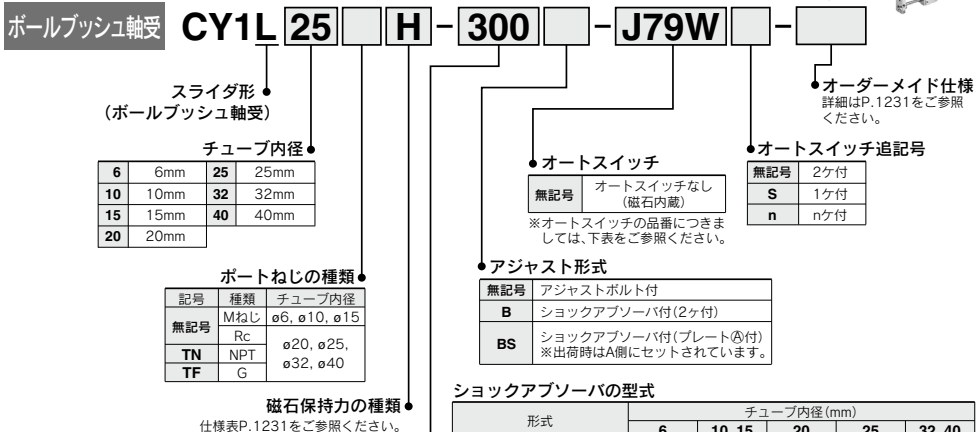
ボールブッシュ軸受 CY1L 25 H - 300 - J79W -

スライダ形
(ボールブッシュ軸受)

チューブ内径

| 6 | 6mm | 25 | 25mm |
|---|---|---|---|
| 10 | 10mm | 32 | 32mm |
| 15 | 15mm | 40 | 40mm |
| 20 | 20mm | | |

ポートねじの種類

| 記号 | 種類 | チューブ内径 |
|---|---|---|
| 無記号 | Mねじ | ø6, ø10, ø15 |
| 無記号 | Rc | ø20, ø25, ø32, ø40 |
| TN | NPT | ø20, ø25, ø32, ø40 |
| TF | G | ø20, ø25, ø32, ø40 |

磁石保持力の種類
仕様表P.1231をご参照ください。

オーダーメイド仕様
詳細はP.1231をご参照ください。

オートスイッチ

| 無記号 | オートスイッチなし(磁石内蔵) |
|---|---|

※オートスイッチの品番につきましては、下表をご参照ください。

オートスイッチ追記号

| 無記号 | 2ケ付 |
|---|---|
| S | 1ケ付 |
| n | nケ付 |

アジャスト形式

| 無記号 | アジャストボルト付 |
|---|---|
| B | ショックアブソーバ付(2ケ付) |
| BS | ショックアブソーバ付(プレートⒶ付) ※出荷時はA側にセットされています。 |

ショックアブソーバの型式

| 形式 | チューブ内径(mm) | | | | |
|---|---|---|---|---|---|
| | 6 | 10, 15 | 20 | 25 | 32, 40 |